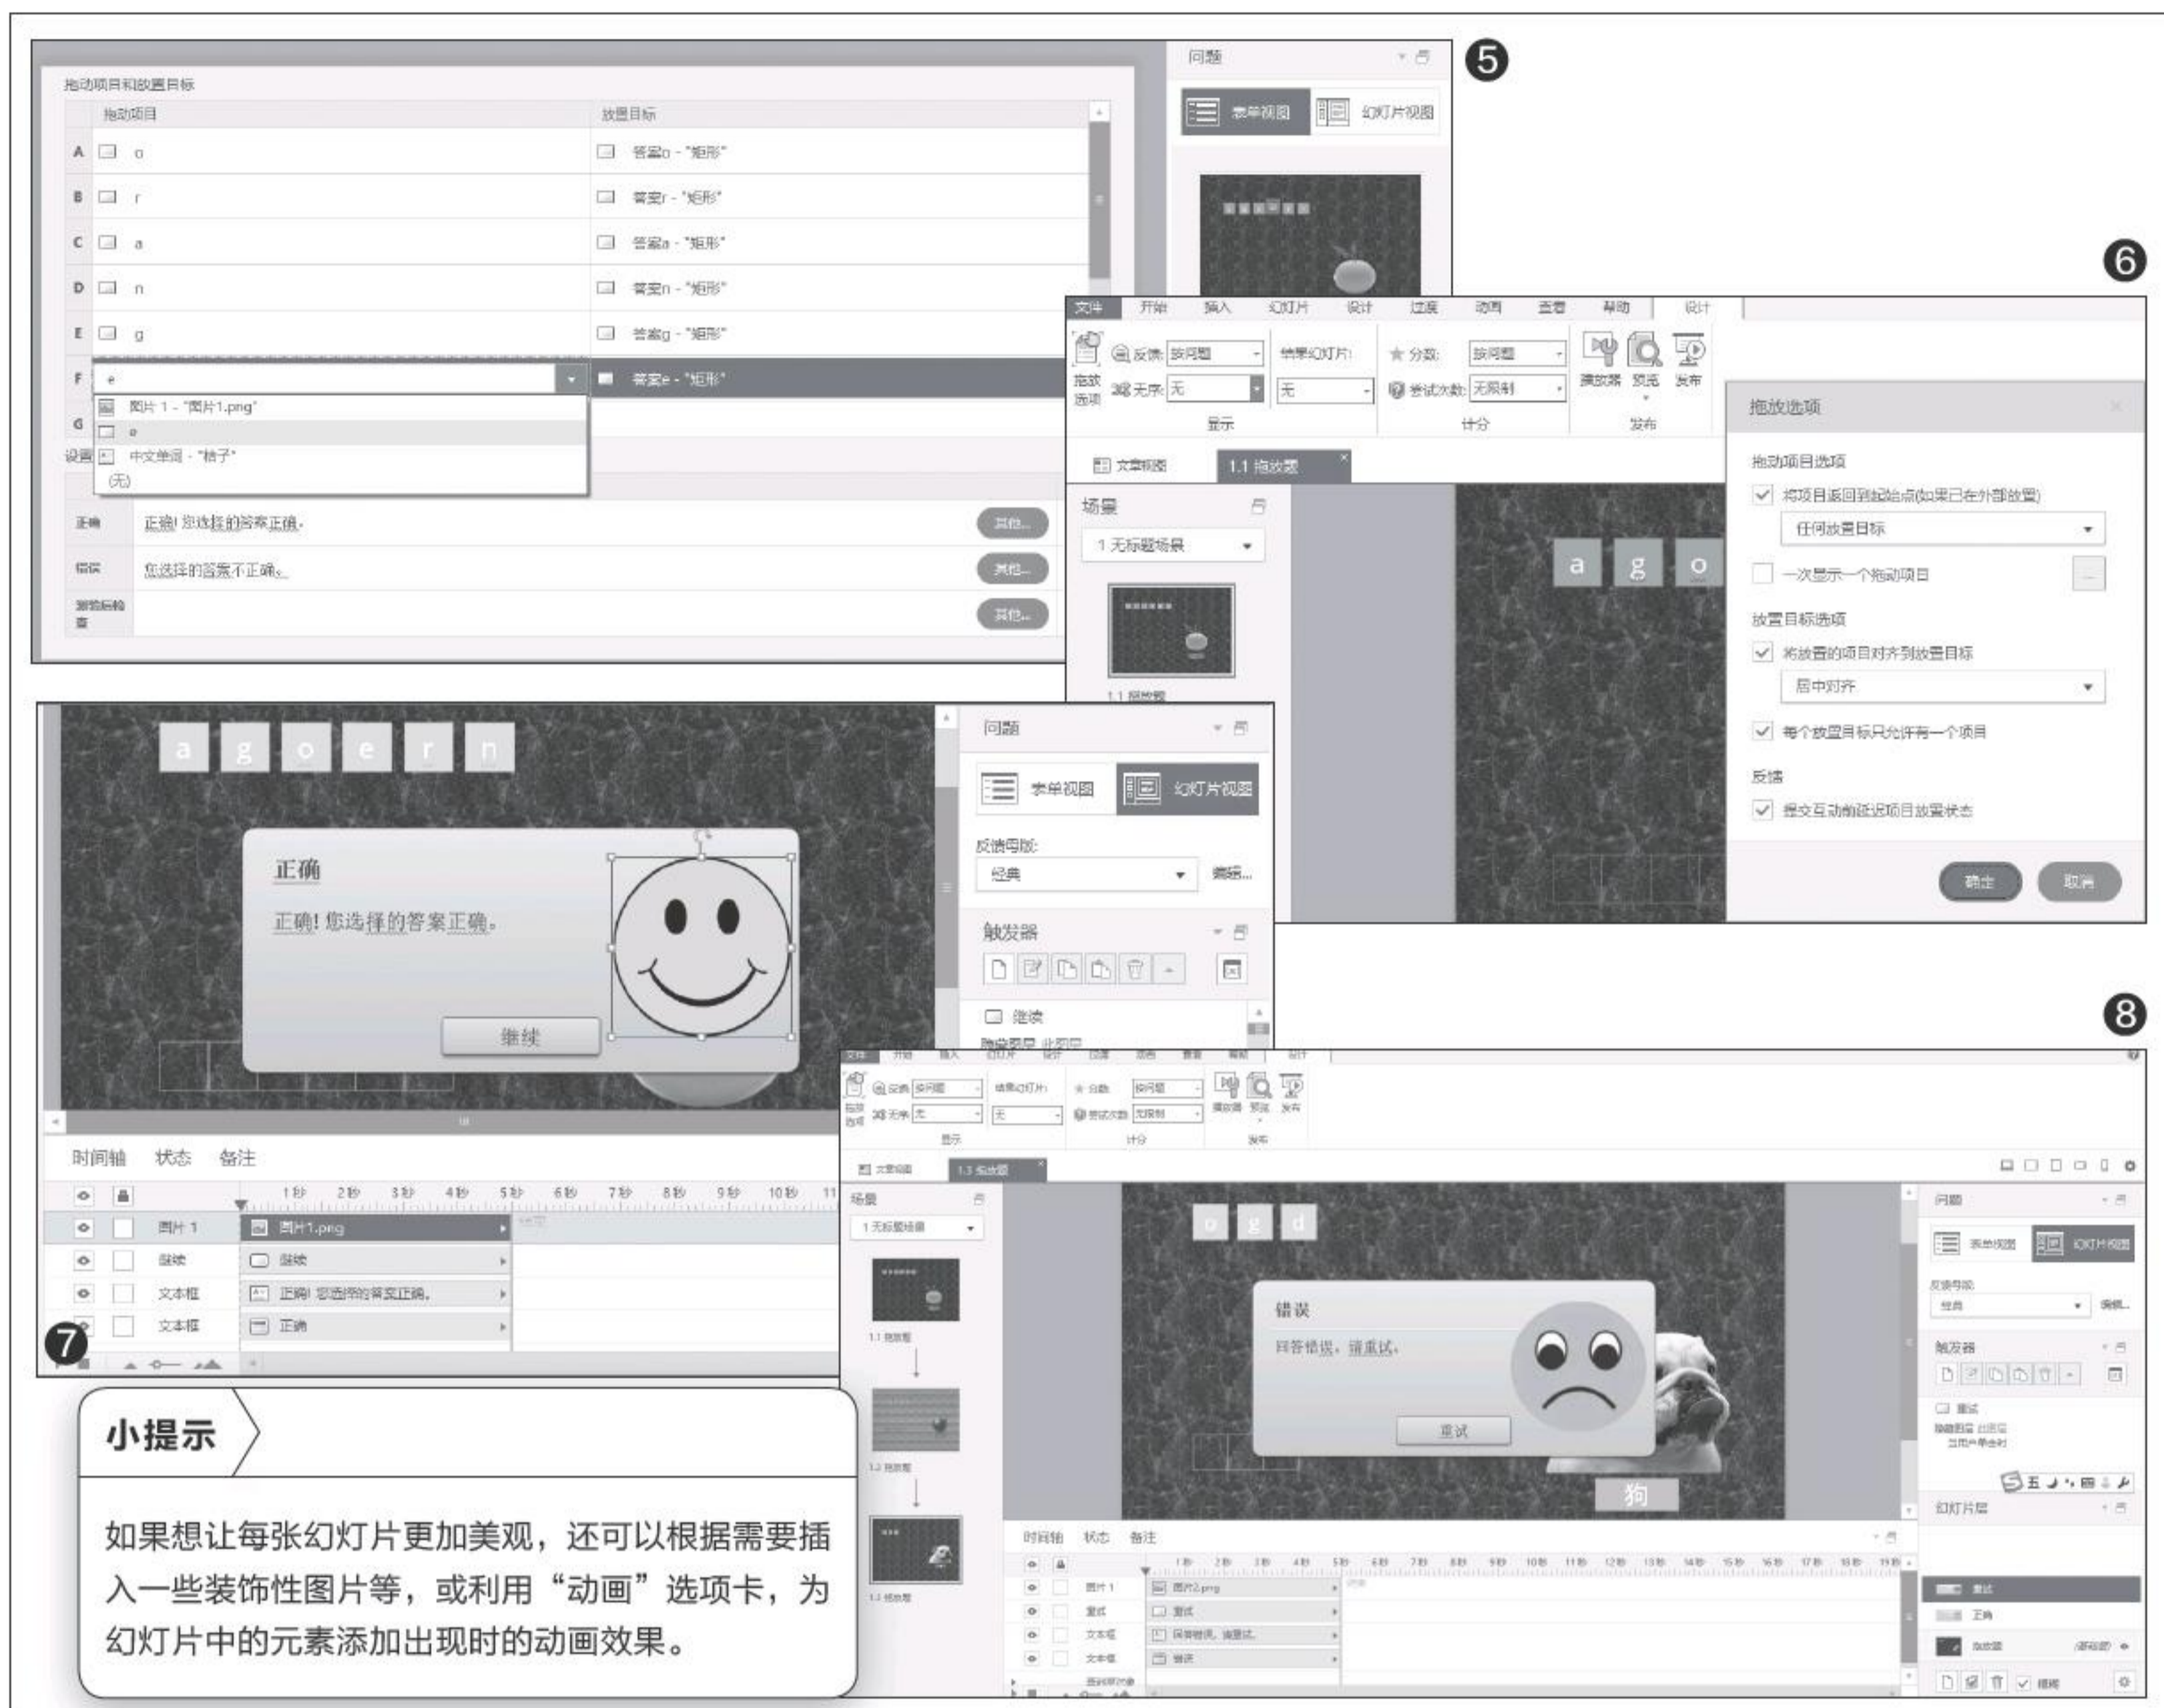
5

拖动项目和放置目标

| | 拖动项目 | 放置目标 |
|---|---|---|
| A | o | 答案o - "矩形" |
| B | r | 答案r - "矩形" |
| C | a | 答案a - "矩形" |
| D | n | 答案n - "矩形" |
| E | g | 答案g - "矩形" |
| F | e | 答案e - "矩形" |
| G | | |

图片 1 - "图片1.png"
e
中文单词 - "桔子"
(无)

正确 正确！您选择的答案正确。 其他...
错误 您选择的答案不正确。 其他...
尝试后检查 其他...

问题
表单视图 幻灯片视图

6

文件 开始 插入 幻灯片 设计 过渡 动画 查看 帮助 设计
拖放选项 反馈: 按问题 结果幻灯片: 分数: 按问题 播放器 预览 发布
无序: 无 无 尝试次数: 无限制
显示 计分 发布
文章视图 1.1 拖放题
场景
1 无标题场景
1.1 拖放题
a g o

拖放选项
拖动项目选项
将项目返回到起始点(如果已在外部放置)
任何放置目标
一次显示一个拖动项目
放置目标选项
将放置的项目对齐到放置目标
居中对齐
每个放置目标只允许有一个项目
反馈
提交互动前延迟项目放置状态
确定 取消

a g o e r n
正确
正确！您选择的答案正确。
继续
问题
表单视图 幻灯片视图
反馈母版:
经典 编辑...
触发器
继续
时间轴 状态 备注
1秒 2秒 3秒 4秒 5秒 6秒 7秒 8秒 9秒 10秒 11
图片 1 图片1.png
继续 继续
文本框 正确！您选择的答案正确。
文本框 正确

7

8

o g d
错误
回答错误，请重试。
重试
狗
问题
表单视图 幻灯片视图
触发器
重试
幻灯片层
重试
正确
拖放题
时间轴 状态 备注
图片 1 图片2.png
重试 重试
文本框 回答错误，请重试。
文本框 错误

小提示

如果想让每张幻灯片更加美观，还可以根据需要插入一些装饰性图片等，或利用“动画”选项卡，为幻灯片中的元素添加出现时的动画效果。